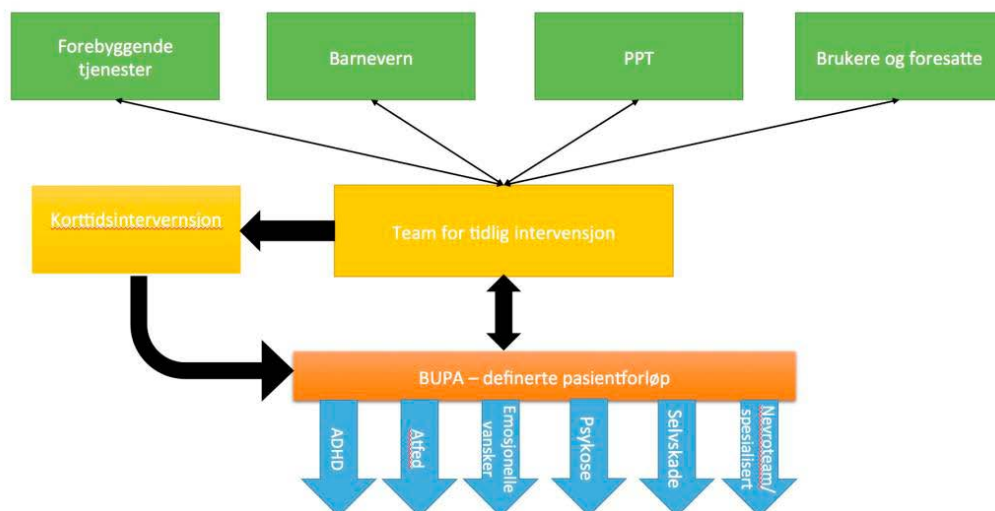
Forebyggende tjenester

Barnevern

PPT

Brukere og foresatte

Korttidsintervensjon

Team for tidlig intervensjon

BUPA – definerte pasientforløp

ADHD

Atferd

Emosjonelle vansker

Psykose

Selvskade

Nevroteam/ spesialisert